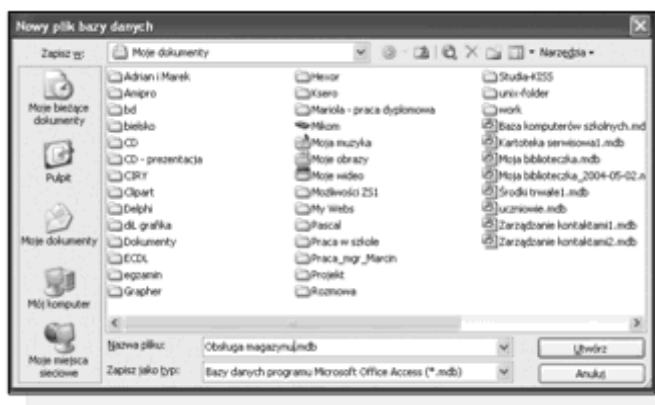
Nowy plik bazy danych

Zapisz w: Moje dokumenty

Narzędzia

Moje bieżące dokumenty

Pulpit

Moje dokumenty

Mój komputer

Moje miejsca sieciowe

Adrian i Marek
Amipro
bd
bielsko
CD
CD - prezentacja
CIRY
Clipart
Delphi
dL grafika
Dokumenty
ECDL
egzamin
Grapher

Hexor
Ksero
Mariola - praca dyplomowa
Mikom
Moja muzyka
Moje obrazy
Moje wideo
Możliwości ZS1
My Webs
Pascal
Praca w szkole
Praca_mgr_Marcin
Projekt
Rozmowa

Studia-KISS
unix-folder
work
Baza komputerów szkolnych.mdb
Kartoteka serwisowa1.mdb
Moja biblioteczka.mdb
Moja biblioteczka_2004-05-02.m
Środki trwałe1.mdb
uczniowie.mdb
Zarządzanie kontaktami1.mdb
Zarządzanie kontaktami2.mdb

Nazwa pliku: Obsługa magazynu.mdb

Zapisz jako typ: Bazy danych programu Microsoft Office Access (*.mdb)

Utwórz

Anuluj